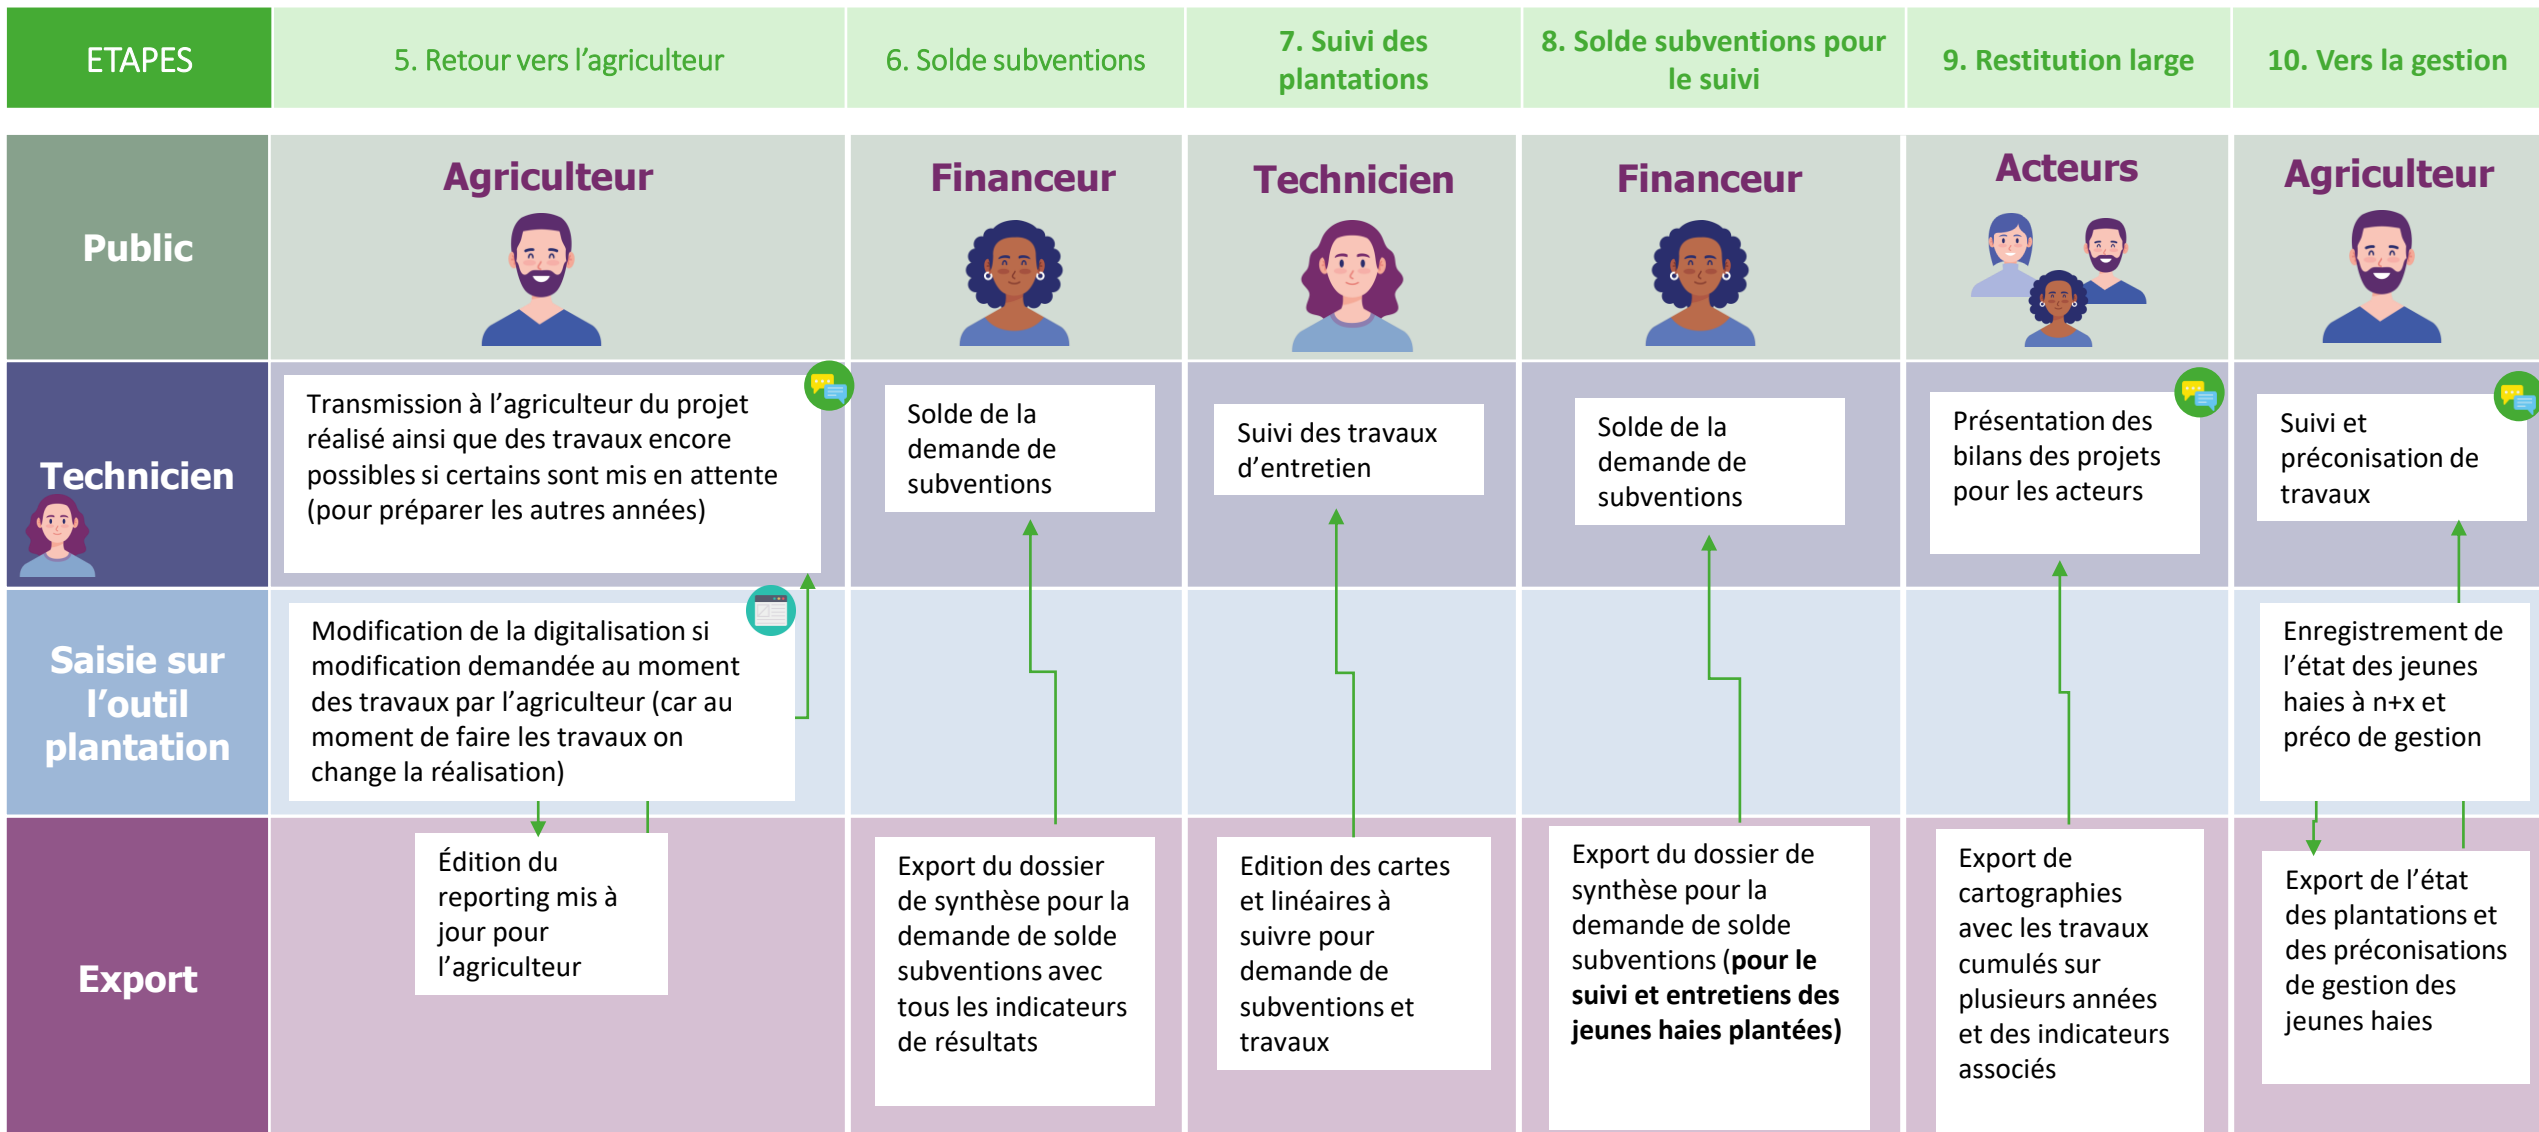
| ETAPES | 5. Retour vers l'agriculteur | 6. Solde subventions | 7. Suivi des plantations | 8. Solde subventions pour le suivi | 9. Restitution large | 10. Vers la gestion |
|---|---|---|---|---|---|---|
| Public | Agriculteur | Financeur | Technicien | Financeur | Acteurs | Agriculteur |
| Technicien | Transmission à l'agriculteur du projet réalisé ainsi que des travaux encore possibles si certains sont mis en attente (pour préparer les autres années) | Solde de la demande de subventions | Suivi des travaux d'entretien | Solde de la demande de subventions | Présentation des bilans des projets pour les acteurs | Suivi et préconisation de travaux |
| Saisie sur l'outil plantation | Modification de la digitalisation si modification demandée au moment des travaux par l'agriculteur (car au moment de faire les travaux on change la réalisation) | | | | | Enregistrement de l'état des jeunes haies à n+x et préco de gestion |
| Export | Édition du reporting mis à jour pour l'agriculteur | Export du dossier de synthèse pour la demande de solde subventions avec tous les indicateurs de résultats | Edition des cartes et linéaires à suivre pour demande de subventions et travaux | Export du dossier de synthèse pour la demande de solde subventions (**pour le suivi et entretiens des jeunes haies plantées)** | Export de cartographies avec les travaux cumulés sur plusieurs années et des indicateurs associés | Export de l'état des plantations et des préconisations de gestion des jeunes haies |